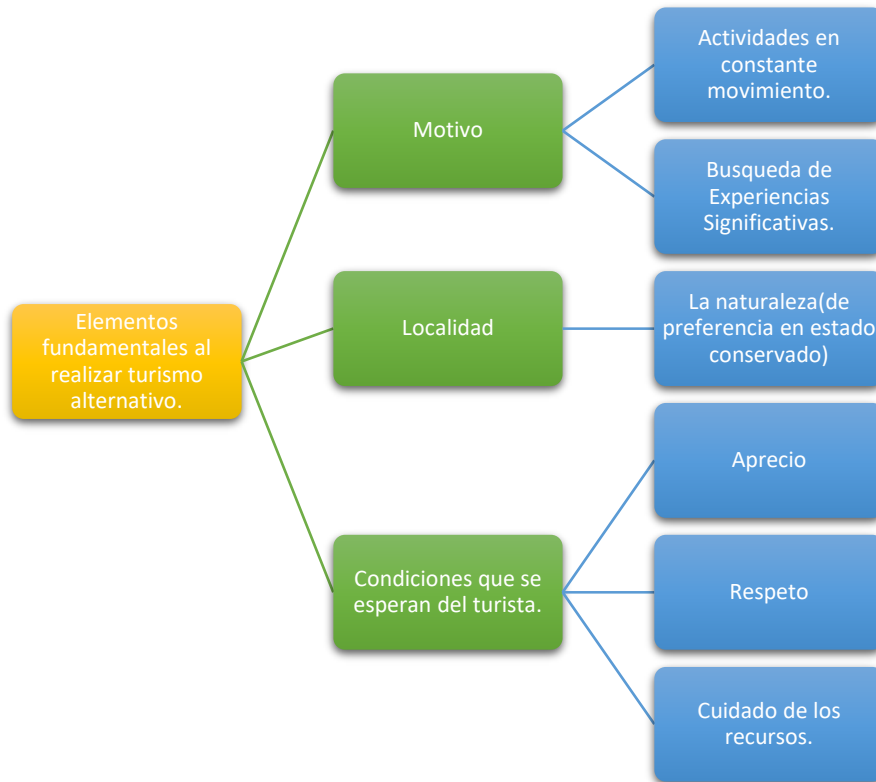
Elementos fundamentales al realizar turismo alternativo.

Motivo

Actividades en constante movimiento.

Busqueda de Experiencias Significativas.

Localidad

La naturaleza(de preferencia en estado conservado)

Condiciones que se esperan del turista.

Aprecio

Respeto

Cuidado de los recursos.